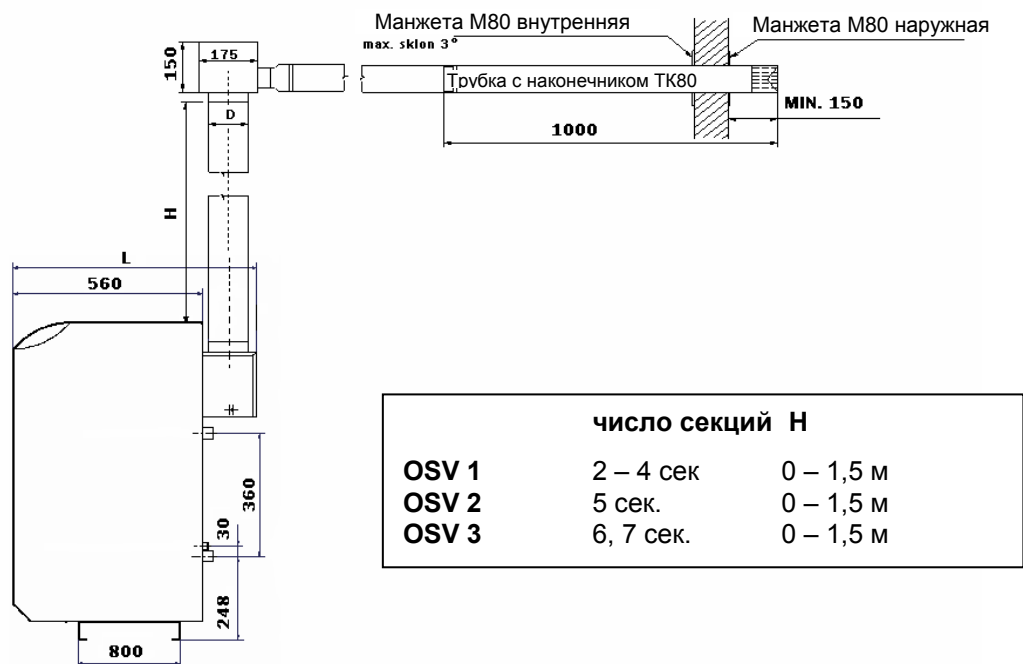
Манжета М80 внутренняя
Манжета М80 наружная
max. sklon 3°
150
175
Трубка с наконечником ТК80
MIN. 150
D
1000
H
L
560
360
30
248
800

| | число секций | H |
|---|---|---|
| **OSV 1** | 2 – 4 сек | 0 – 1,5 м |
| **OSV 2** | 5 сек. | 0 – 1,5 м |
| **OSV 3** | 6, 7 сек. | 0 – 1,5 м |